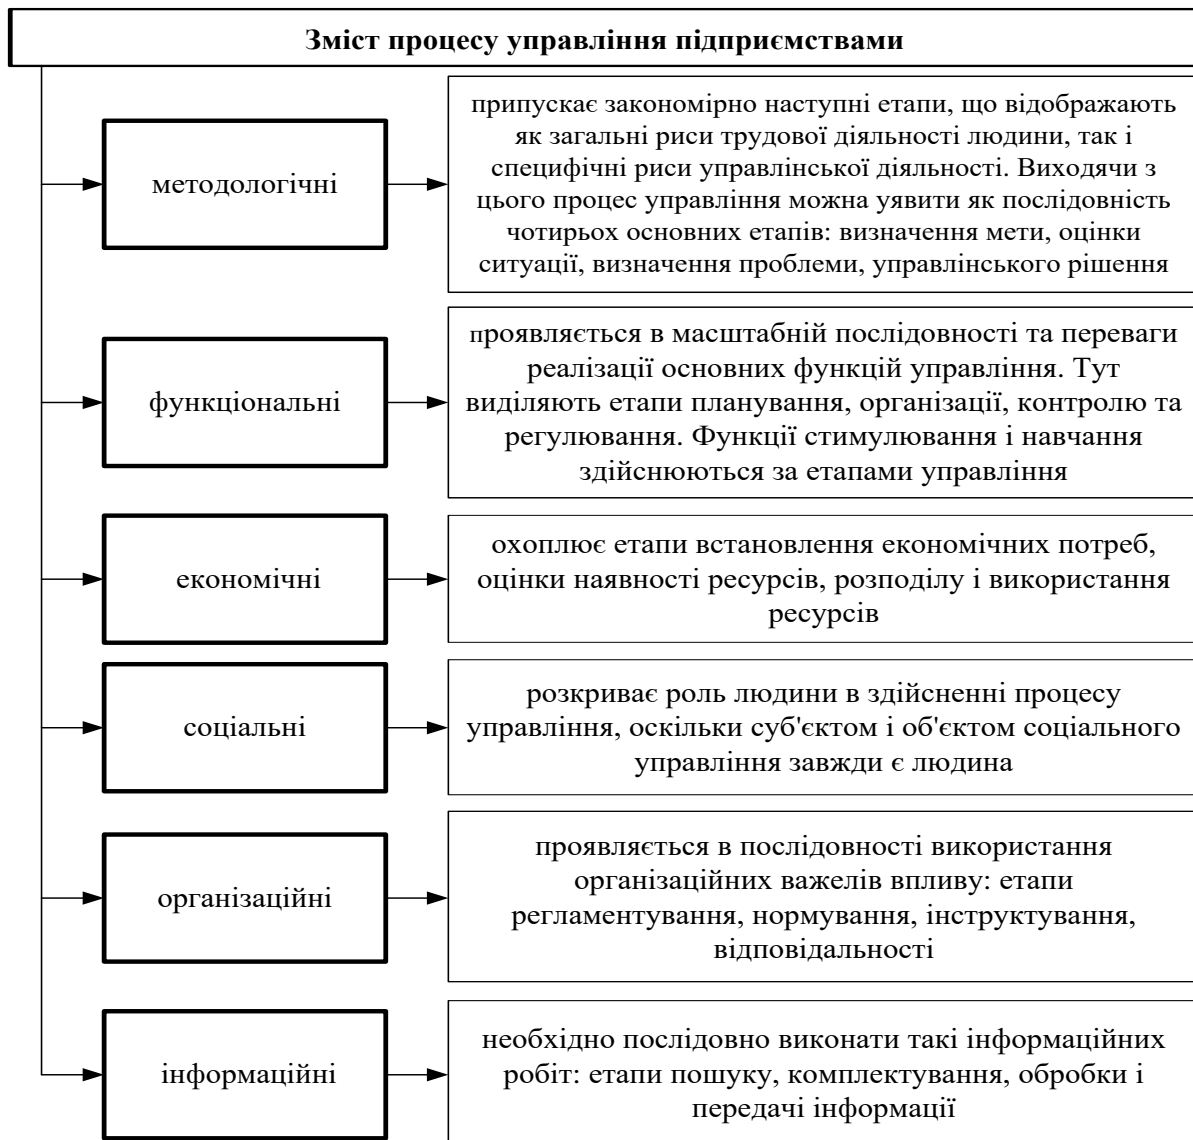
Зміст процесу управління підприємствами

методологічні

припускає закономірно наступні етапи, що відображають як загальні риси трудової діяльності людини, так і специфічні риси управлінської діяльності. Виходячи з цього процес управління можна уявити як послідовність чотирьох основних етапів: визначення мети, оцінки ситуації, визначення проблеми, управлінського рішення

функціональні

проявляється в масштабній послідовності та переваги реалізації основних функцій управління. Тут виділяють етапи планування, організації, контролю та регулювання. Функції стимулювання і навчання здійснюються за етапами управління

економічні

охоплює етапи встановлення економічних потреб, оцінки наявності ресурсів, розподілу і використання ресурсів

соціальні

розкриває роль людини в здійсненні процесу управління, оскільки суб'єктом і об'єктом соціального управління завжди є людина

організаційні

проявляється в послідовності використання організаційних важелів впливу: етапи регламентування, нормування, інструктування, відповідальності

інформаційні

необхідно послідовно виконати такі інформаційних робіт: етапи пошуку, комплектування, обробки і передачі інформації